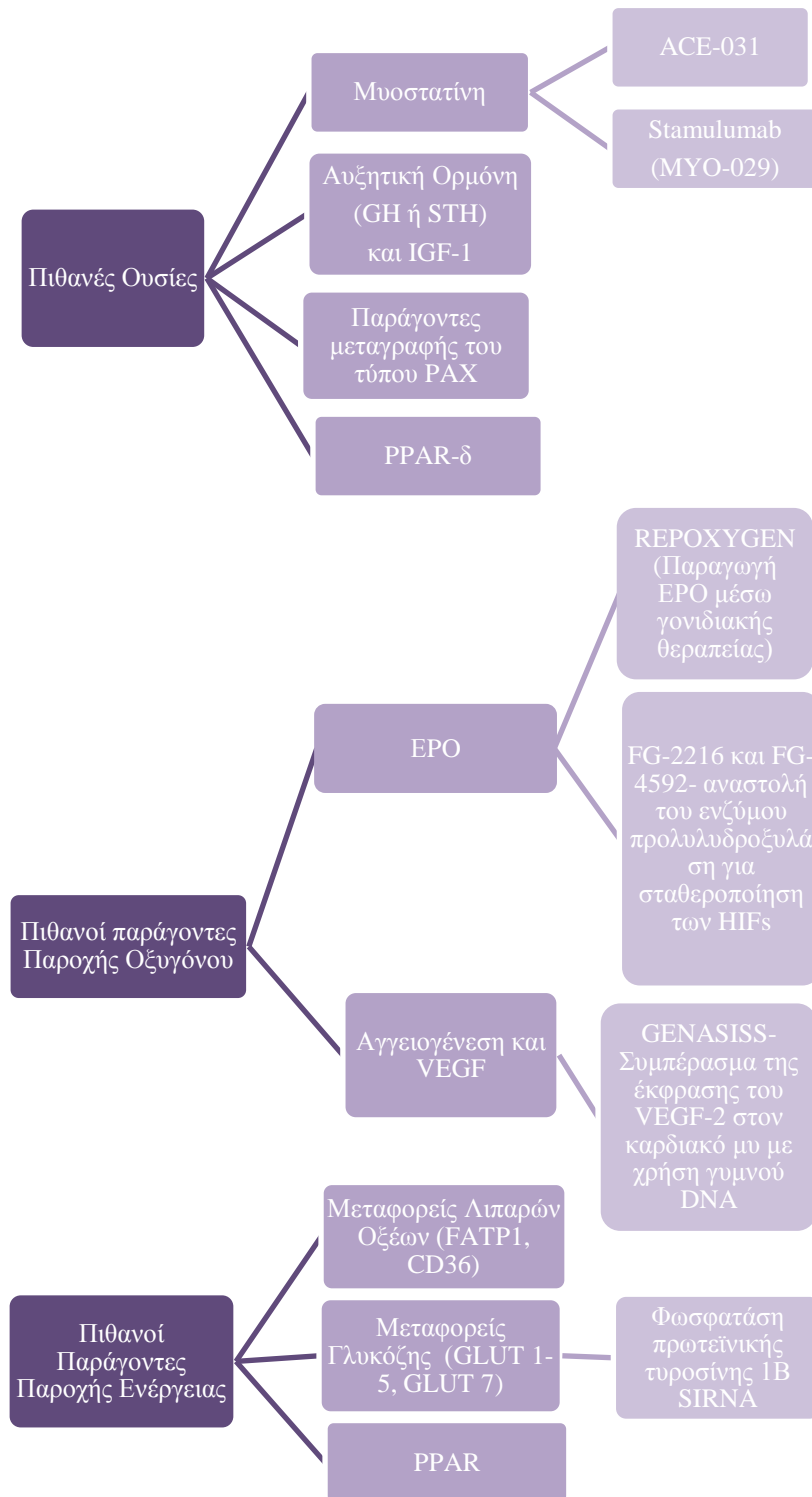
Πιθανές Ουσίες

Μυοστατίνη

ACE-031

Stamulumab (MYO-029)

Αυξητική Ορμόνη (GH ή STH) και IGF-1

Παράγοντες μεταγραφής του τύπου PAX

PPAR-δ

Πιθανοί παράγοντες Παροχής Οξυγόνου

EPO

REPOXYGEN (Παραγωγή EPO μέσω γονιδιακής θεραπείας)

FG-2216 και FG-4592- αναστολή του ενζύμου προλυλυδροξυλάση για σταθεροποίηση των HIFs

Αγγειογένεση και VEGF

GENASISS- Συμπέρασμα της έκφρασης του VEGF-2 στον καρδιακό μυ με χρήση γυμνού DNA

Πιθανοί Παράγοντες Παροχής Ενέργειας

Μεταφορείς Λιπαρών Οξέων (FATP1, CD36)

Μεταφορείς Γλυκόζης (GLUT 1-5, GLUT 7)

Φωσφατάση πρωτεϊνικής τυροσίνης 1B SIRNA

PPAR